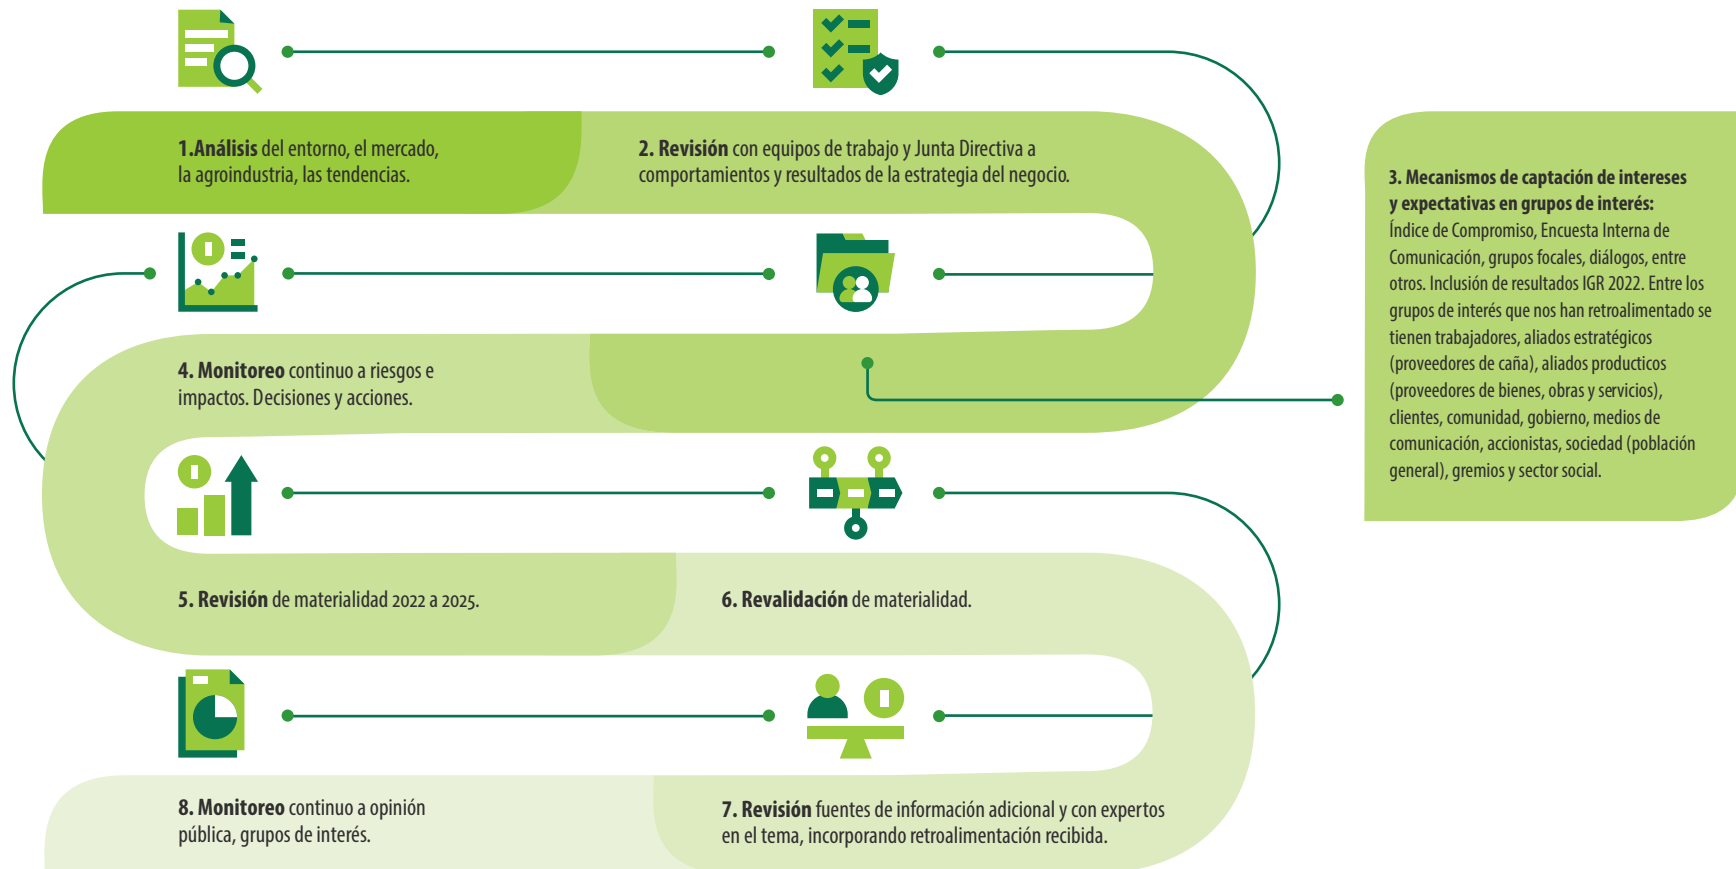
**1.Análisis** del entorno, el mercado, la agroindustria, las tendencias.

**2. Revisión** con equipos de trabajo y Junta Directiva a comportamientos y resultados de la estrategia del negocio.

**3. Mecanismos de captación de intereses y expectativas en grupos de interés:** Índice de Compromiso, Encuesta Interna de Comunicación, grupos focales, diálogos, entre otros. Inclusión de resultados IGR 2022. Entre los grupos de interés que nos han retroalimentado se tienen trabajadores, aliados estratégicos (proveedores de caña), aliados producticos (proveedores de bienes, obras y servicios), clientes, comunidad, gobierno, medios de comunicación, accionistas, sociedad (población general), gremios y sector social.

**4. Monitoreo** continuo a riesgos e impactos. Decisiones y acciones.

**5. Revisión** de materialidad 2022 a 2025.

**6. Revalidación** de materialidad.

**8. Monitoreo** continuo a opinión pública, grupos de interés.

**7. Revisión** fuentes de información adicional y con expertos en el tema, incorporando retroalimentación recibida.